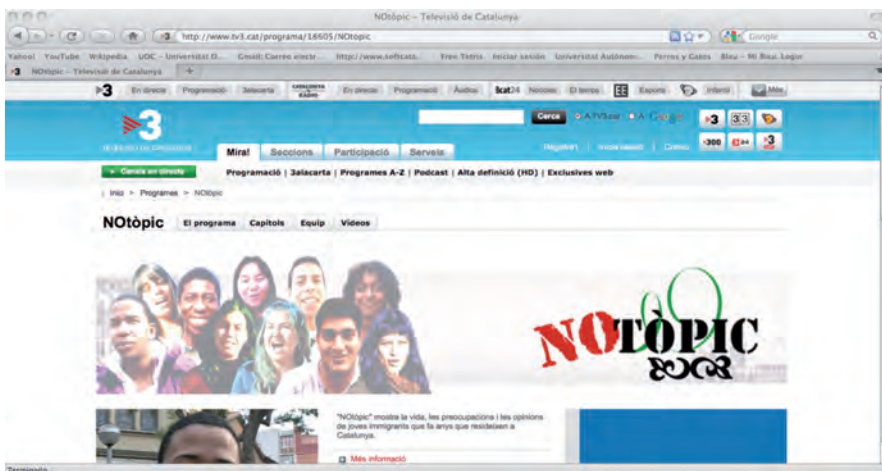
NOtòpic – Televisió de Catalunya

http://www.tv3.cat/programa/18605/NOtopic

Google

Yahoo! YouTube Wikipedia UOC - Universitat O... Gmail: Correo electr... http://www.softcats... Free Tetris Iniciar sesión Universitat Autònom... Perros y Gatos Bleu – Mi Blau. Login

NOtòpic – Televisió de Catalunya

3 En directe Programació 3alacarta Catalunya Ràdio En directe Programació Àudios 3cat24 Notícies El temps Esports Infantil Més

3

Cerca A TVCsat A Google

Mira! Seccions Participació Serveis

Registre Inicia sessió Correu

Canals en directe

Programació | 3alacarta | Programes A-Z | Podcast | Alta definició (HD) | Exclusives web

Inici > Programes > NOtòpic

NOtòpic El programa Capítols Equip Vídeos

NOTÒPIC

"NOtòpic" mostra la vida, les preocupacions i les opinions de joves immigrants que fa anys que resideixen a Catalunya.

Més informació

Terminado